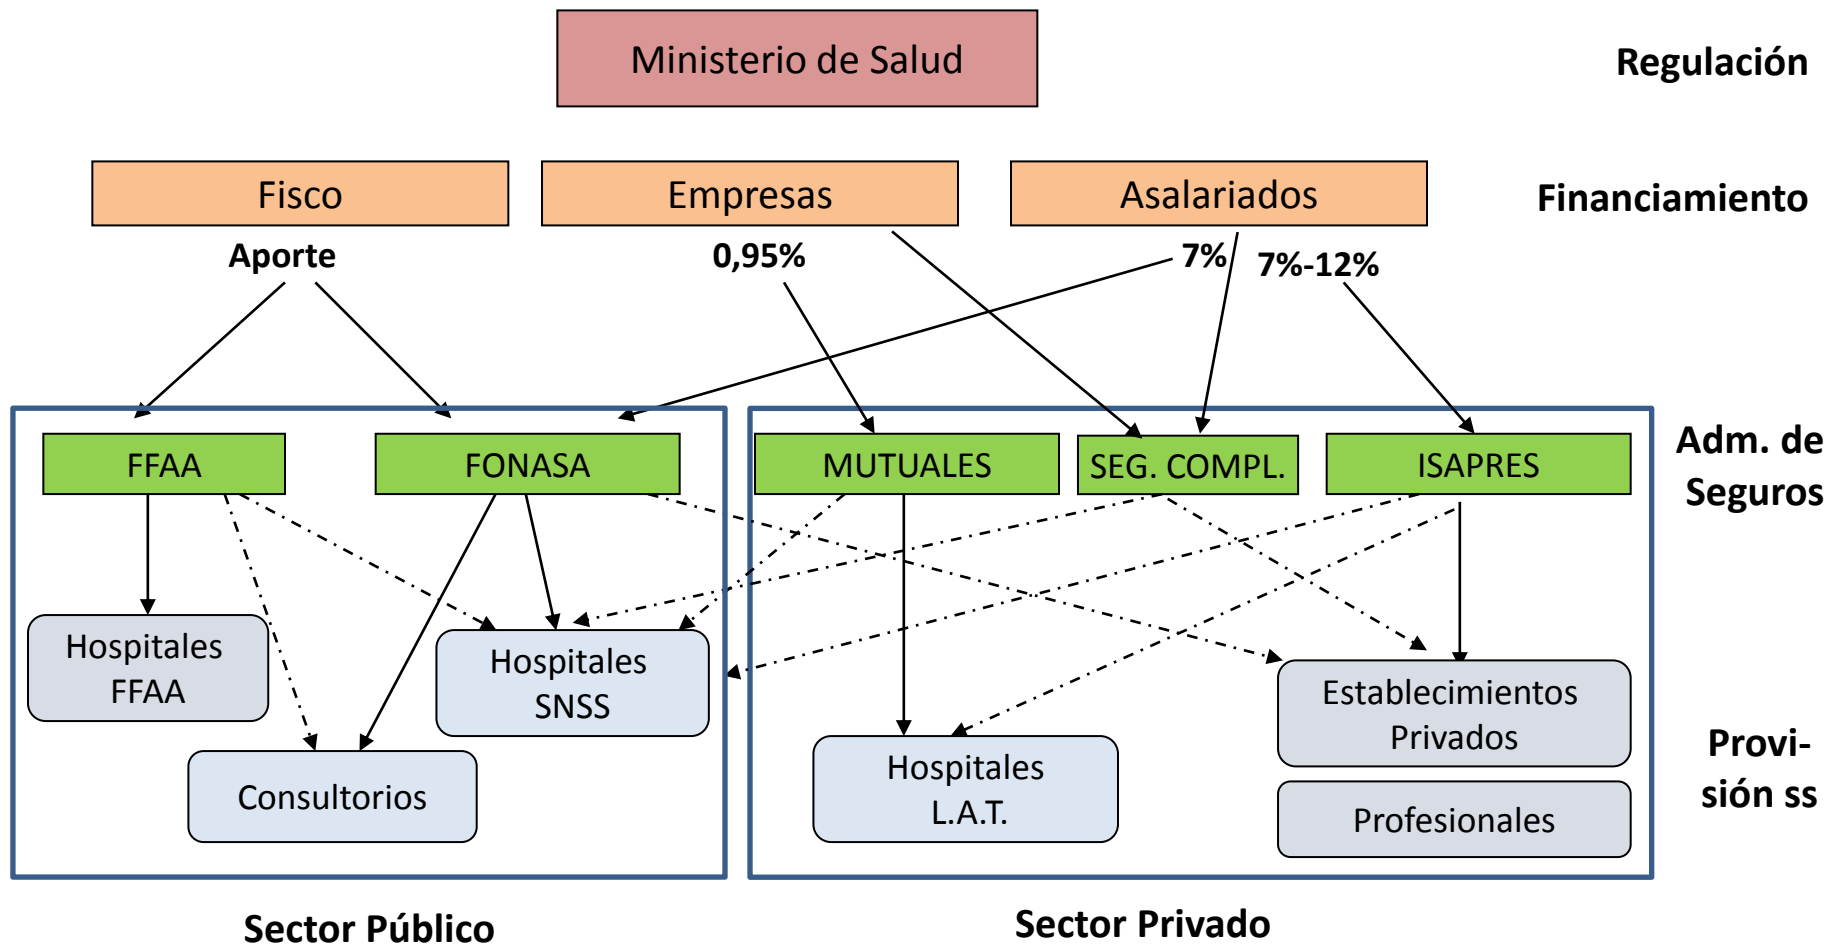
Ministerio de Salud

Regulación

Fisco

Empresas

Asalariados

Financiamiento

Aporte

0,95%

7%

7%-12%

FFAA

FONASA

MUTUALES

SEG. COMPL.

ISAPRES

Adm. de Seguros

Hospitales FFAA

Hospitales SNSS

Consultorios

Hospitales L.A.T.

Establecimientos Privados

Profesionales

Provisión ss

Sector Público

Sector Privado